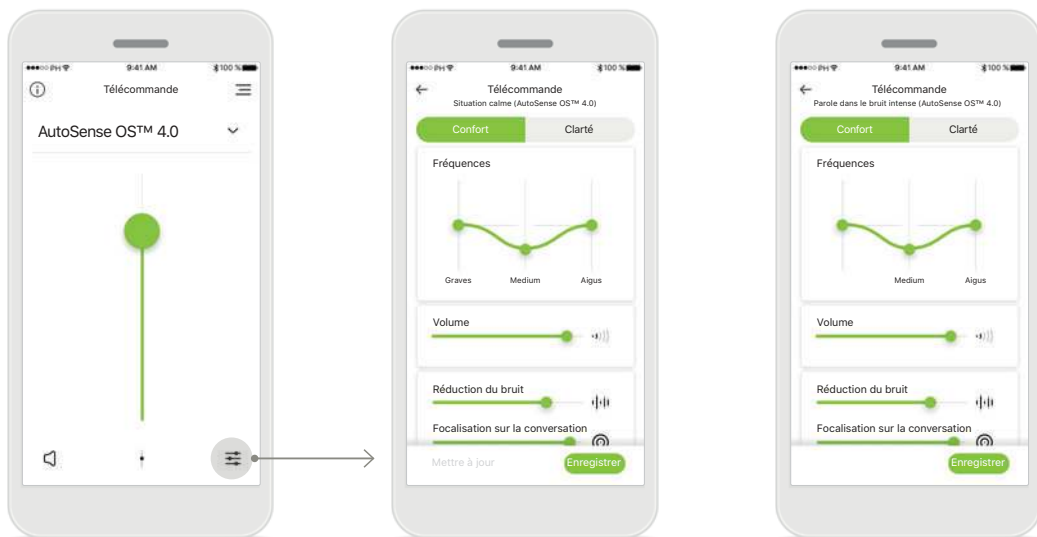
PH 9:41 AM 100 %
Télécommande
AutoSense OS™ 4.0

PH 9:41 AM 100 %
Télécommande
Situation calme (AutoSense OS™ 4.0)
Confort
Clarté
Fréquences
Graves
Medium
Aigus
Volume
Réduction du bruit
Focalisation sur la conversation
Mettre à jour
Enregistrer

PH 9:41 AM 100 %
Télécommande
Parole dans le bruit intense (AutoSense OS™ 4.0)
Confort
Clarté
Fréquences
Medium
Aigus
Volume
Réduction du bruit
Focalisation sur la conversation
Enregistrer